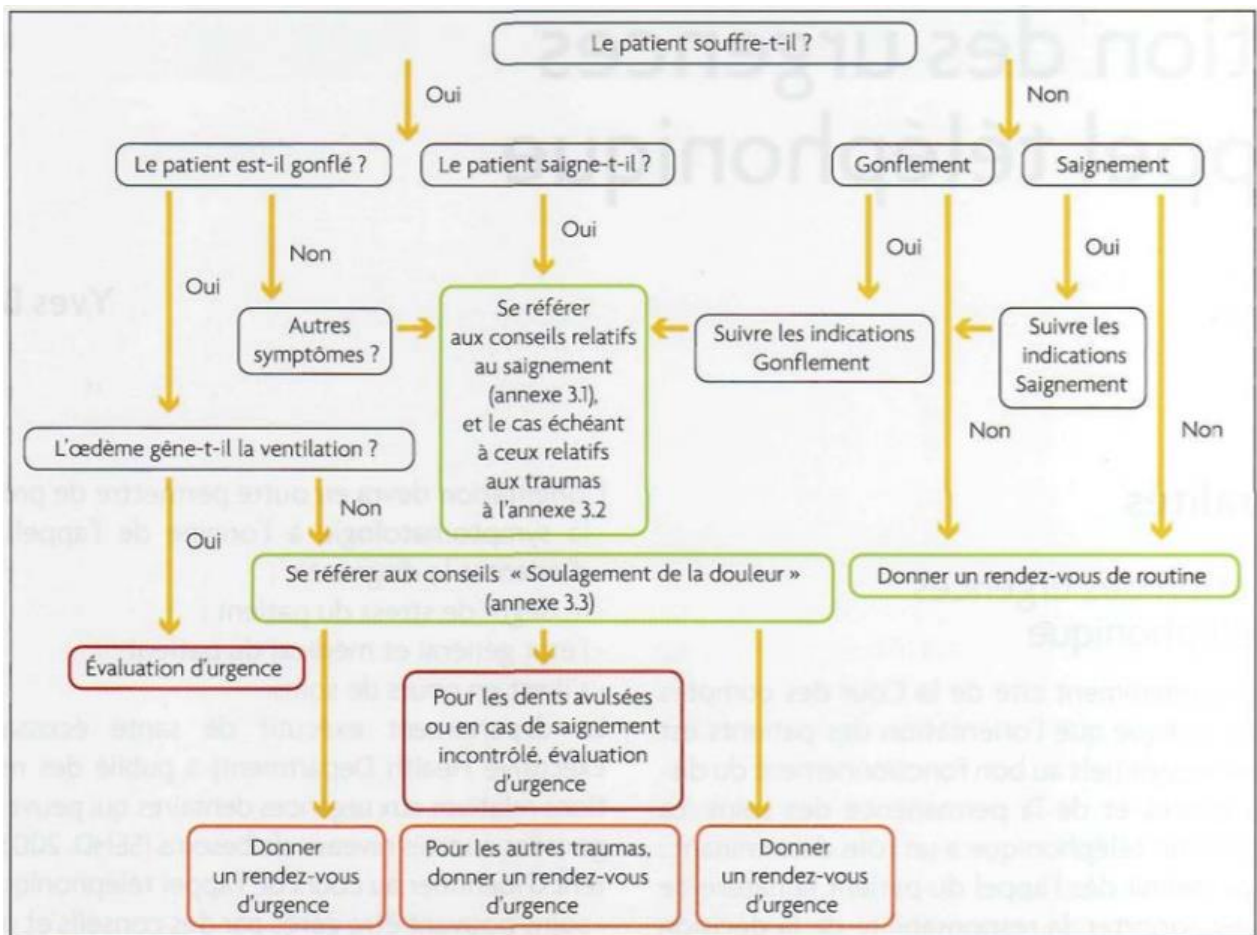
Le patient souffre-t-il ?

Oui

Non

Le patient est-il gonflé ?

Le patient saigne-t-il ?

Gonflement

Saignement

Oui

Non

Oui

Oui

Oui

Autres symptômes ?

Se référer aux conseils relatifs au saignement (annexe 3.1), et le cas échéant à ceux relatifs aux traumas à l'annexe 3.2

Suivre les indications Gonflement

Suivre les indications Saignement

Non

Non

L'œdème gêne-t-il la ventilation ?

Non

Oui

Se référer aux conseils « Soulagement de la douleur » (annexe 3.3)

Donner un rendez-vous de routine

Évaluation d'urgence

Pour les dents avulsées ou en cas de saignement incontrôlé, évaluation d'urgence

Donner un rendez-vous d'urgence

Pour les autres traumas, donner un rendez-vous d'urgence

Donner un rendez-vous d'urgence